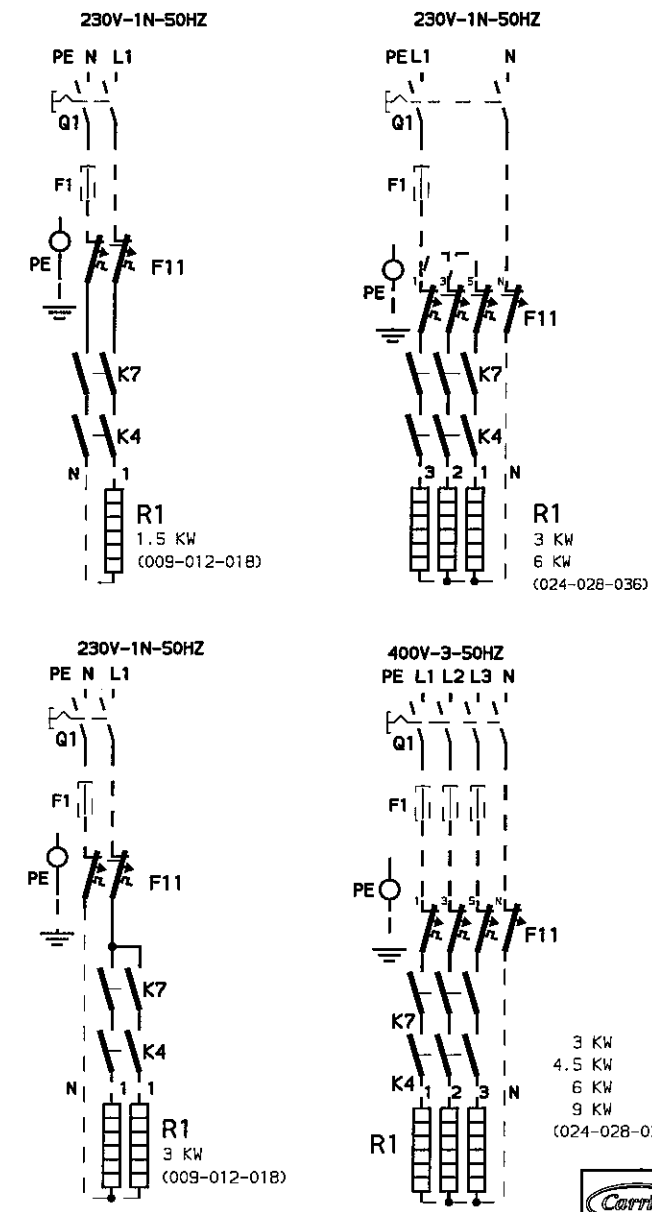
230V-1N-50HZ

PE N L1

Q1

F1

PE

F11

K7

K4

N

1

R1
1.5 KW
(009-012-018)

230V-1N-50HZ

PE L1 N

Q1

F1

PE

1L 3L 5L NL

F11

K7

K4

3 2 1

N

R1
3 KW
6 KW
(024-028-036)

230V-1N-50HZ

PE N L1

Q1

F1

PE

F11

K7

K4

N

1 1

R1
3 KW
(009-012-018)

400V-3-50HZ

PE L1 L2 L3 N

Q1

F1

PE

1L 3L 5L NL

F11

K7

K4

1 2 3

N

R1

3 KW
4.5 KW
6 KW
9 KW
(024-028-0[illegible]

Carri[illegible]